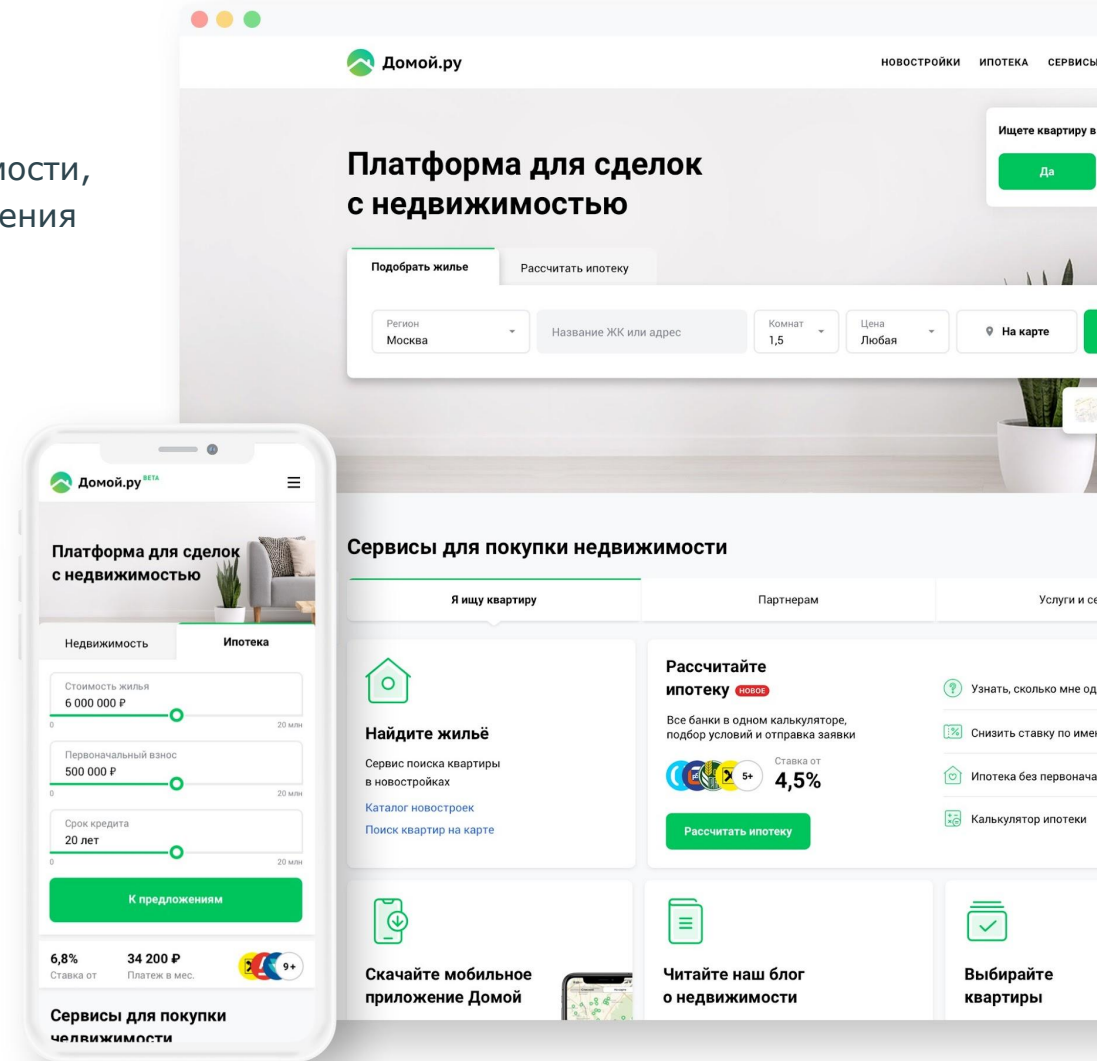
мости,
ения

Домой.ру

НОВОСТРОЙКИ ИПОТЕКА СЕРВИСЫ

Ищете квартиру в

Да

Платформа для сделок с недвижимостью

Подобрать жилье

Рассчитать ипотеку

Регион
Москва

Название ЖК или адрес

Комнат
1,5

Цена
Любая

На карте

Сервисы для покупки недвижимости

Я ищу квартиру

Партнерам

Услуги и се

Найдите жильё

Сервис поиска квартиры в новостройках

Каталог новостроек

Поиск квартир на карте

Рассчитайте ипотеку НОВОЕ

Все банки в одном калькуляторе, подбор условий и отправка заявки

5+

Ставка от
4,5%

Рассчитать ипотеку

Узнать, сколько мне од

Снизить ставку по имен

Ипотека без первонача

Калькулятор ипотеки

Скачайте мобильное приложение Домой

Читайте наш блог о недвижимости

Выбирайте квартиры

Домой.ру BETA

Платформа для сделок с недвижимостью

Недвижимость

Ипотека

Стоимость жилья
6 000 000 ₽
0
20 млн

Первоначальный взнос
500 000 ₽
0
20 млн

Срок кредита
20 лет
0
20 млн

К предложениям

6,8%
Ставка от

34 200 ₽
Платеж в мес.

9+

Сервисы для покупки недвижимости